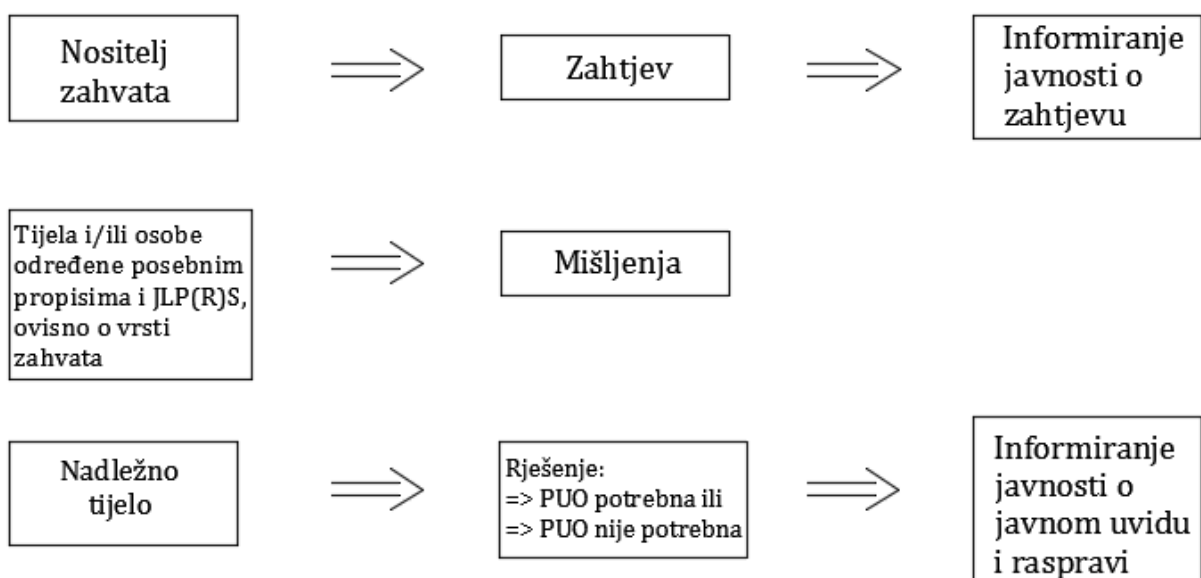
Nositelj zahvata

Zahtjev

Informiranje javnosti o zahtjevu

Tijela i/ili osobe određene posebnim propisima i JLP(R)S, ovisno o vrsti zahvata

Mišljenja

Nadležno tijelo

Rješenje:
=> PUO potrebna ili
=> PUO nije potrebna

Informiranje javnosti o javnom uvidu i raspravi